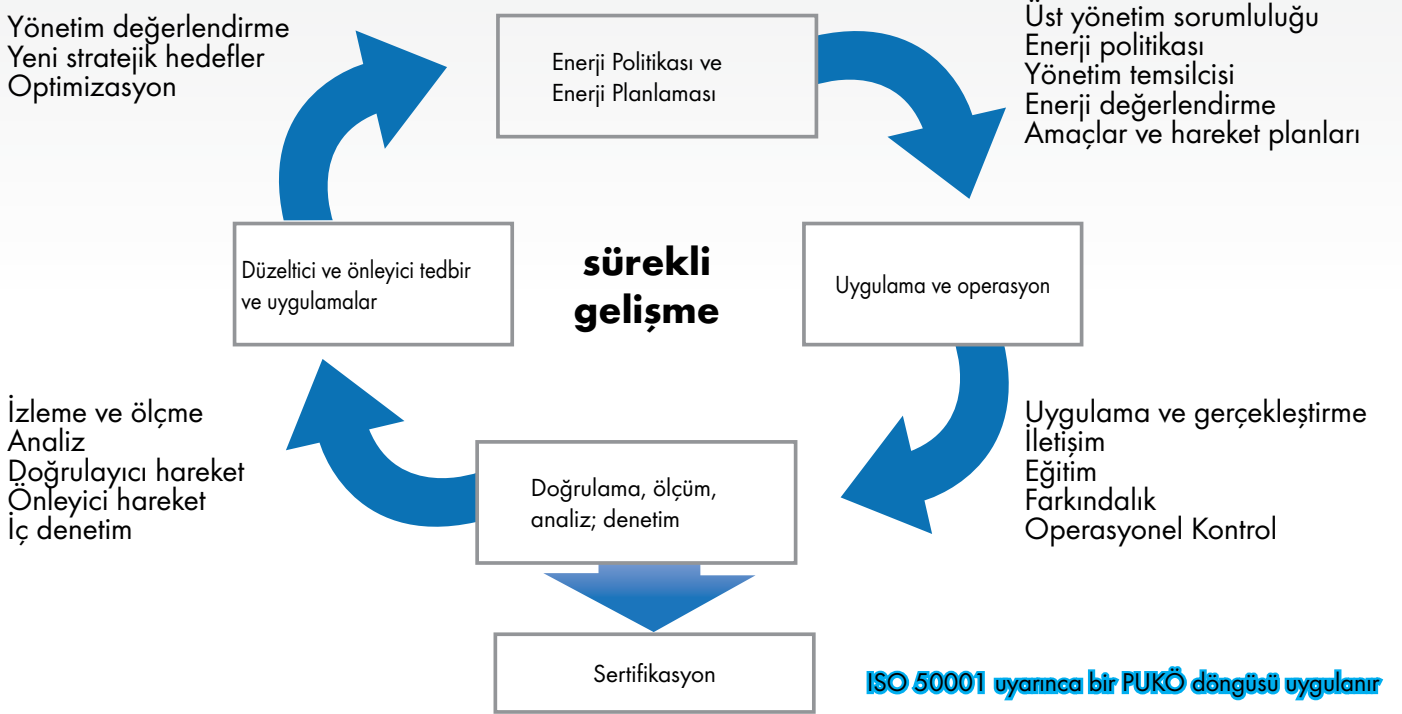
Yönetim değerlendirme
Yeni stratejik hedefler
Optimizasyon

Enerji Politikası ve
Enerji Planlaması

Üst yönetim sorumluluğu
Enerji politikası
Yönetim temsilcisi
Enerji değerlendirme
Amaçlar ve hareket planları

Düzeltici ve önleyici tedbir ve uygulamalar

sürekli gelişme

Uygulama ve operasyon

İzleme ve ölçme
Analiz
Doğrulayıcı hareket
Önleyici hareket
İç denetim

Doğrulama, ölçüm, analiz; denetim

Uygulama ve gerçekleştirme
İletişim
Eğitim
Farkındalık
Operasyonel Kontrol

Sertifikasyon

ISO 50001 uyarınca bir PUKÖ döngüsü uygulanır